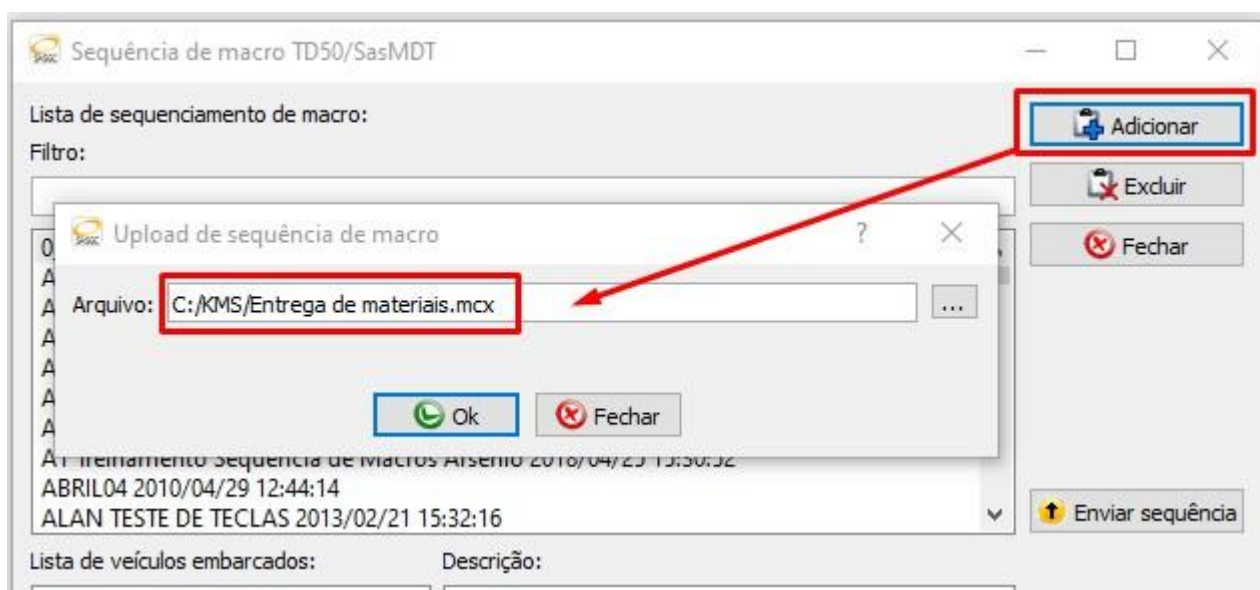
Sequência de macro TD50/SasMDT

Lista de sequenciamento de macro:

Filtro:

Adicionar

Excluir

Fechar

Upload de sequência de macro

?

Arquivo: C:/KMS/Entrega de materiais.mcx

...

Ok

Fechar

0
A
A
A
A
A
A

A1 Treinamento Sequência de Macros Arsenio 2018/04/25 15:30:52

ABRIL04 2010/04/29 12:44:14

ALAN TESTE DE TECLAS 2013/02/21 15:32:16

Enviar sequência

Lista de veículos embarcados:

Descrição: